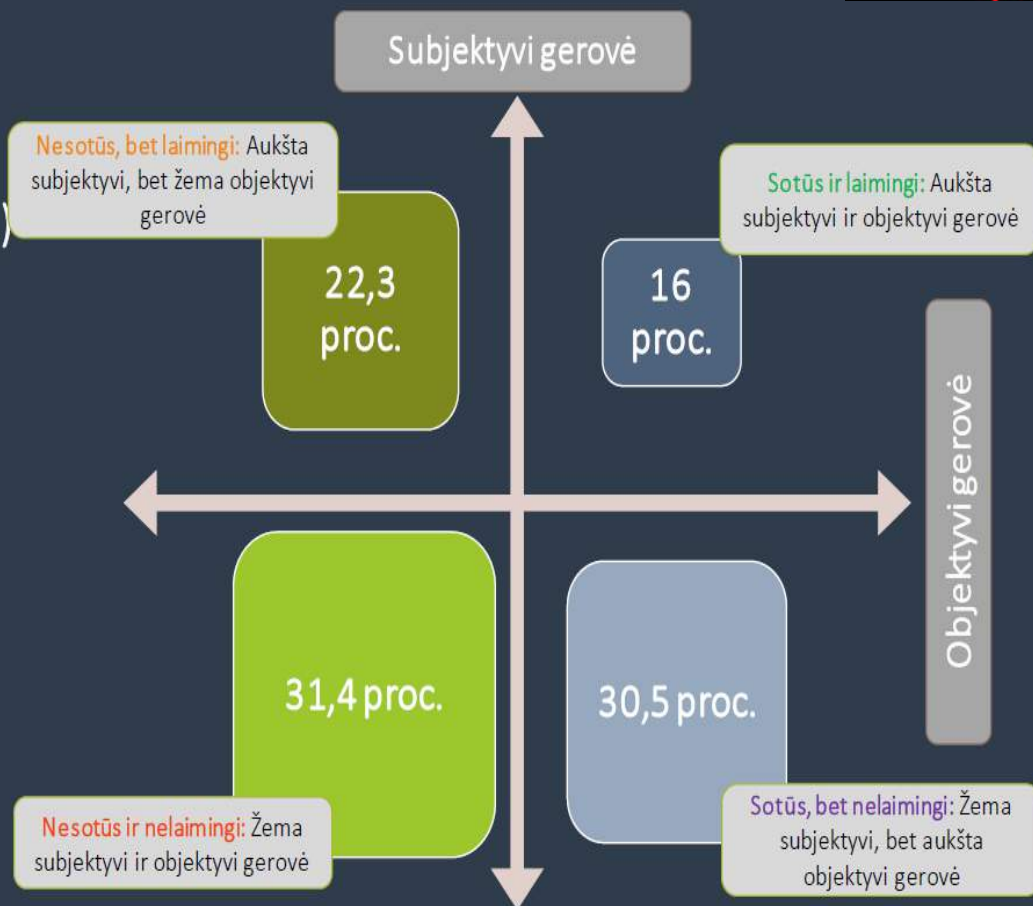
Subjektyvi gerovė

Nesotūs, bet laimingi: Aukšta subjektyvi, bet žema objektyvi gerovė

Sotūs ir laimingi: Aukšta subjektyvi ir objektyvi gerovė

22,3 proc.

16 proc.

Objektyvi gerovė

31,4 proc.

30,5 proc.

Nesotūs ir nelaimingi: Žema subjektyvi ir objektyvi gerovė

Sotūs, bet nelaimingi: Žema subjektyvi, bet aukšta objektyvi gerovė